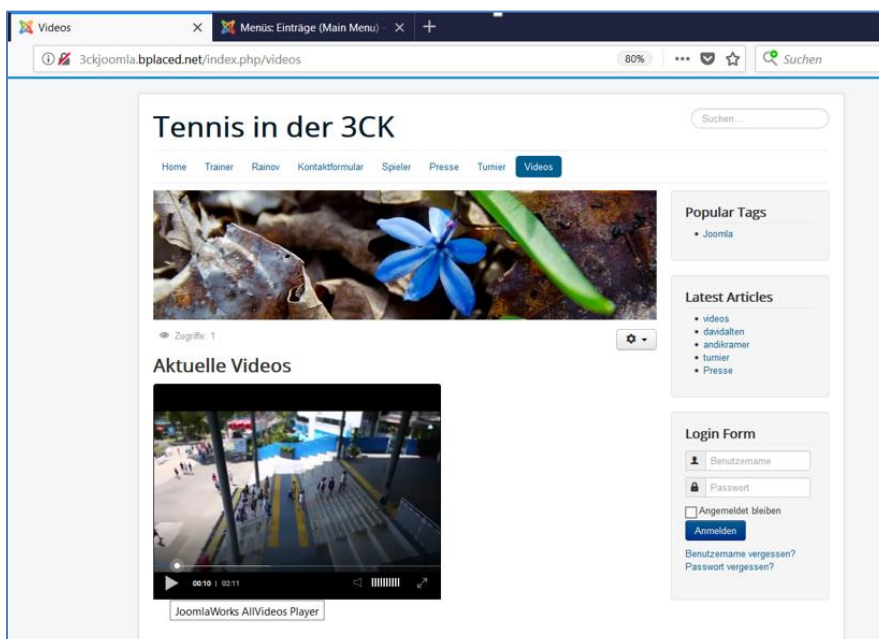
Videos ×
Menüs: Einträge (Main Menu) - ×
+
3ckjoomla.bplaced.net/index.php/videos
80%
•••
Suchen

Tennis in der 3CK

Suchen ...

Home Trainer Rainov Kontaktformular Spieler Presse Turnier Videos

Zugriffe: 1

Aktuelle Videos

00:10 | 02:11

JoomlaWorks AllVideos Player

Popular Tags
- Joomla

Latest Articles
- videos
- davidalten
- andikramer
- turnier
- Presse

Login Form
Benutzername
Passwort
Angemeldet bleiben
Anmelden
Benutzername vergessen?
Passwort vergessen?